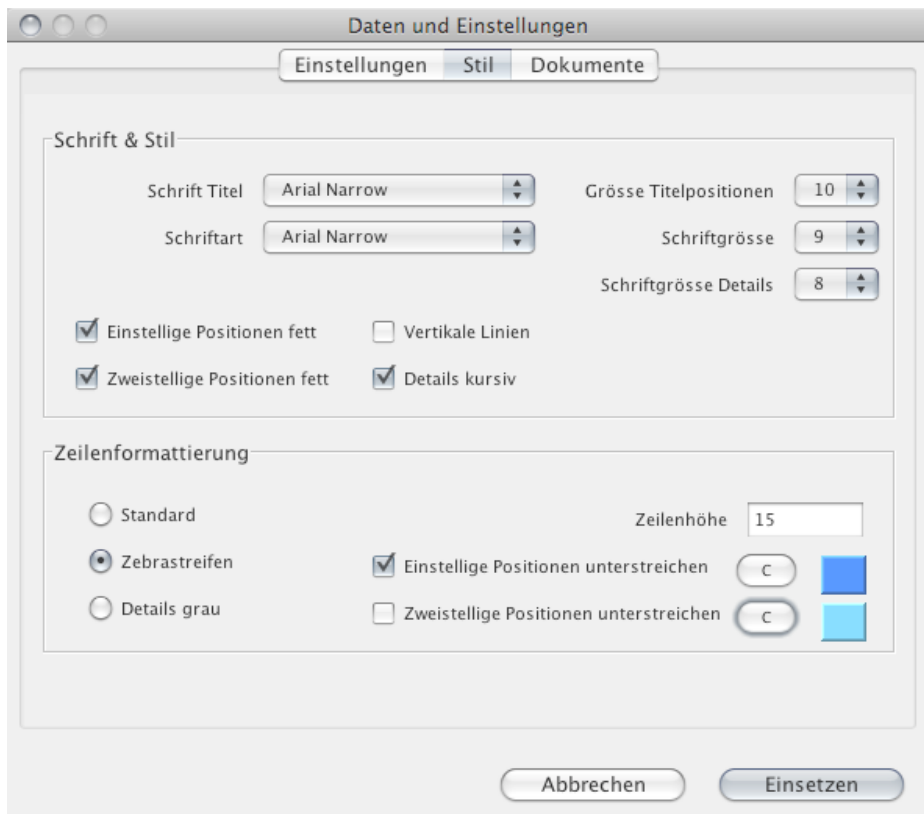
Daten und Einstellungen

Einstellungen Stil Dokumente

Schrift & Stil

Schrift Titel Arial Narrow

Schriftart Arial Narrow

Grösse Titelpositionen 10

Schriftgrösse 9

Schriftgrösse Details 8

Einstellige Positionen fett

Vertikale Linien

Zweistellige Positionen fett

Details kursiv

Zeilenformattierung

Standard

Zebrastreifen

Details grau

Zeilenhöhe 15

Einstellige Positionen unterstreichen C

Zweistellige Positionen unterstreichen C

Abbrechen Einsetzen